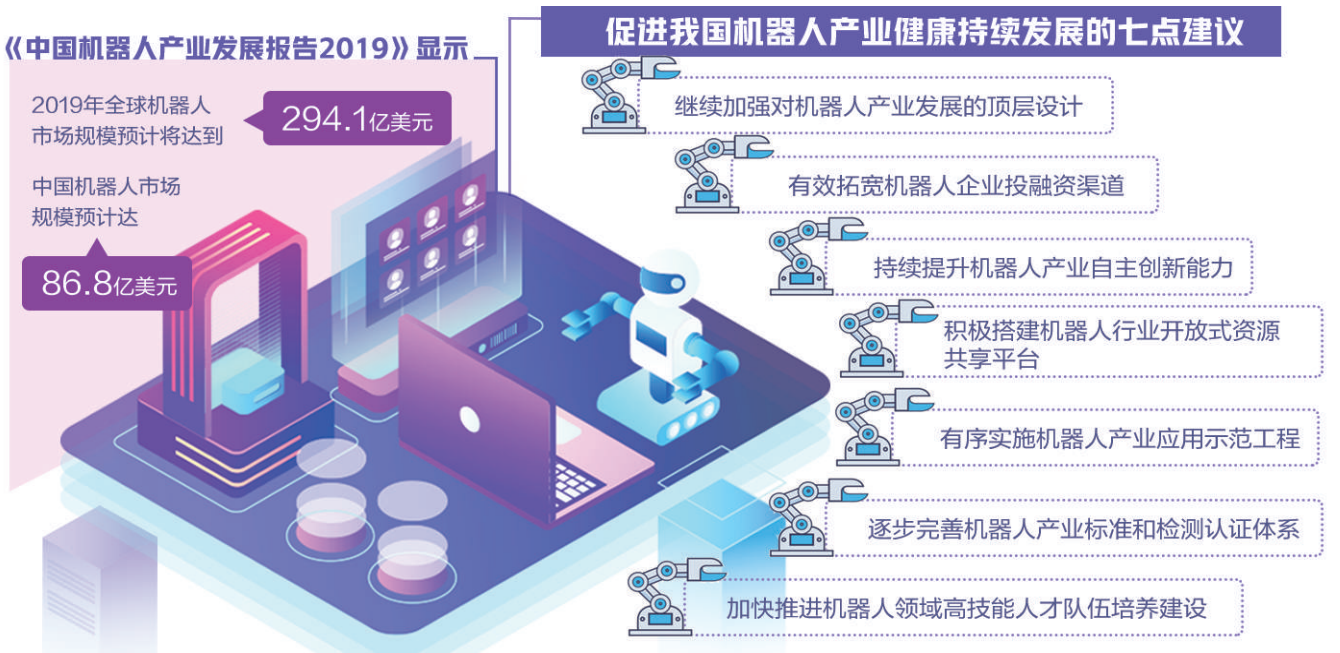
《中国机器人产业发展报告2019》显示

2019年全球机器人市场规模预计将达到

294.1亿美元

中国机器人市场规模预计达

86.8亿美元

促进我国机器人产业健康持续发展的七点建议

继续加强对机器人产业发展的顶层设计

有效拓宽机器人企业投融资渠道

持续提升机器人产业自主创新能力

积极搭建机器人行业开放式资源共享平台

有序实施机器人产业应用示范工程

逐步完善机器人产业标准和检测认证体系

加快推进机器人领域高技能人才队伍培养建设